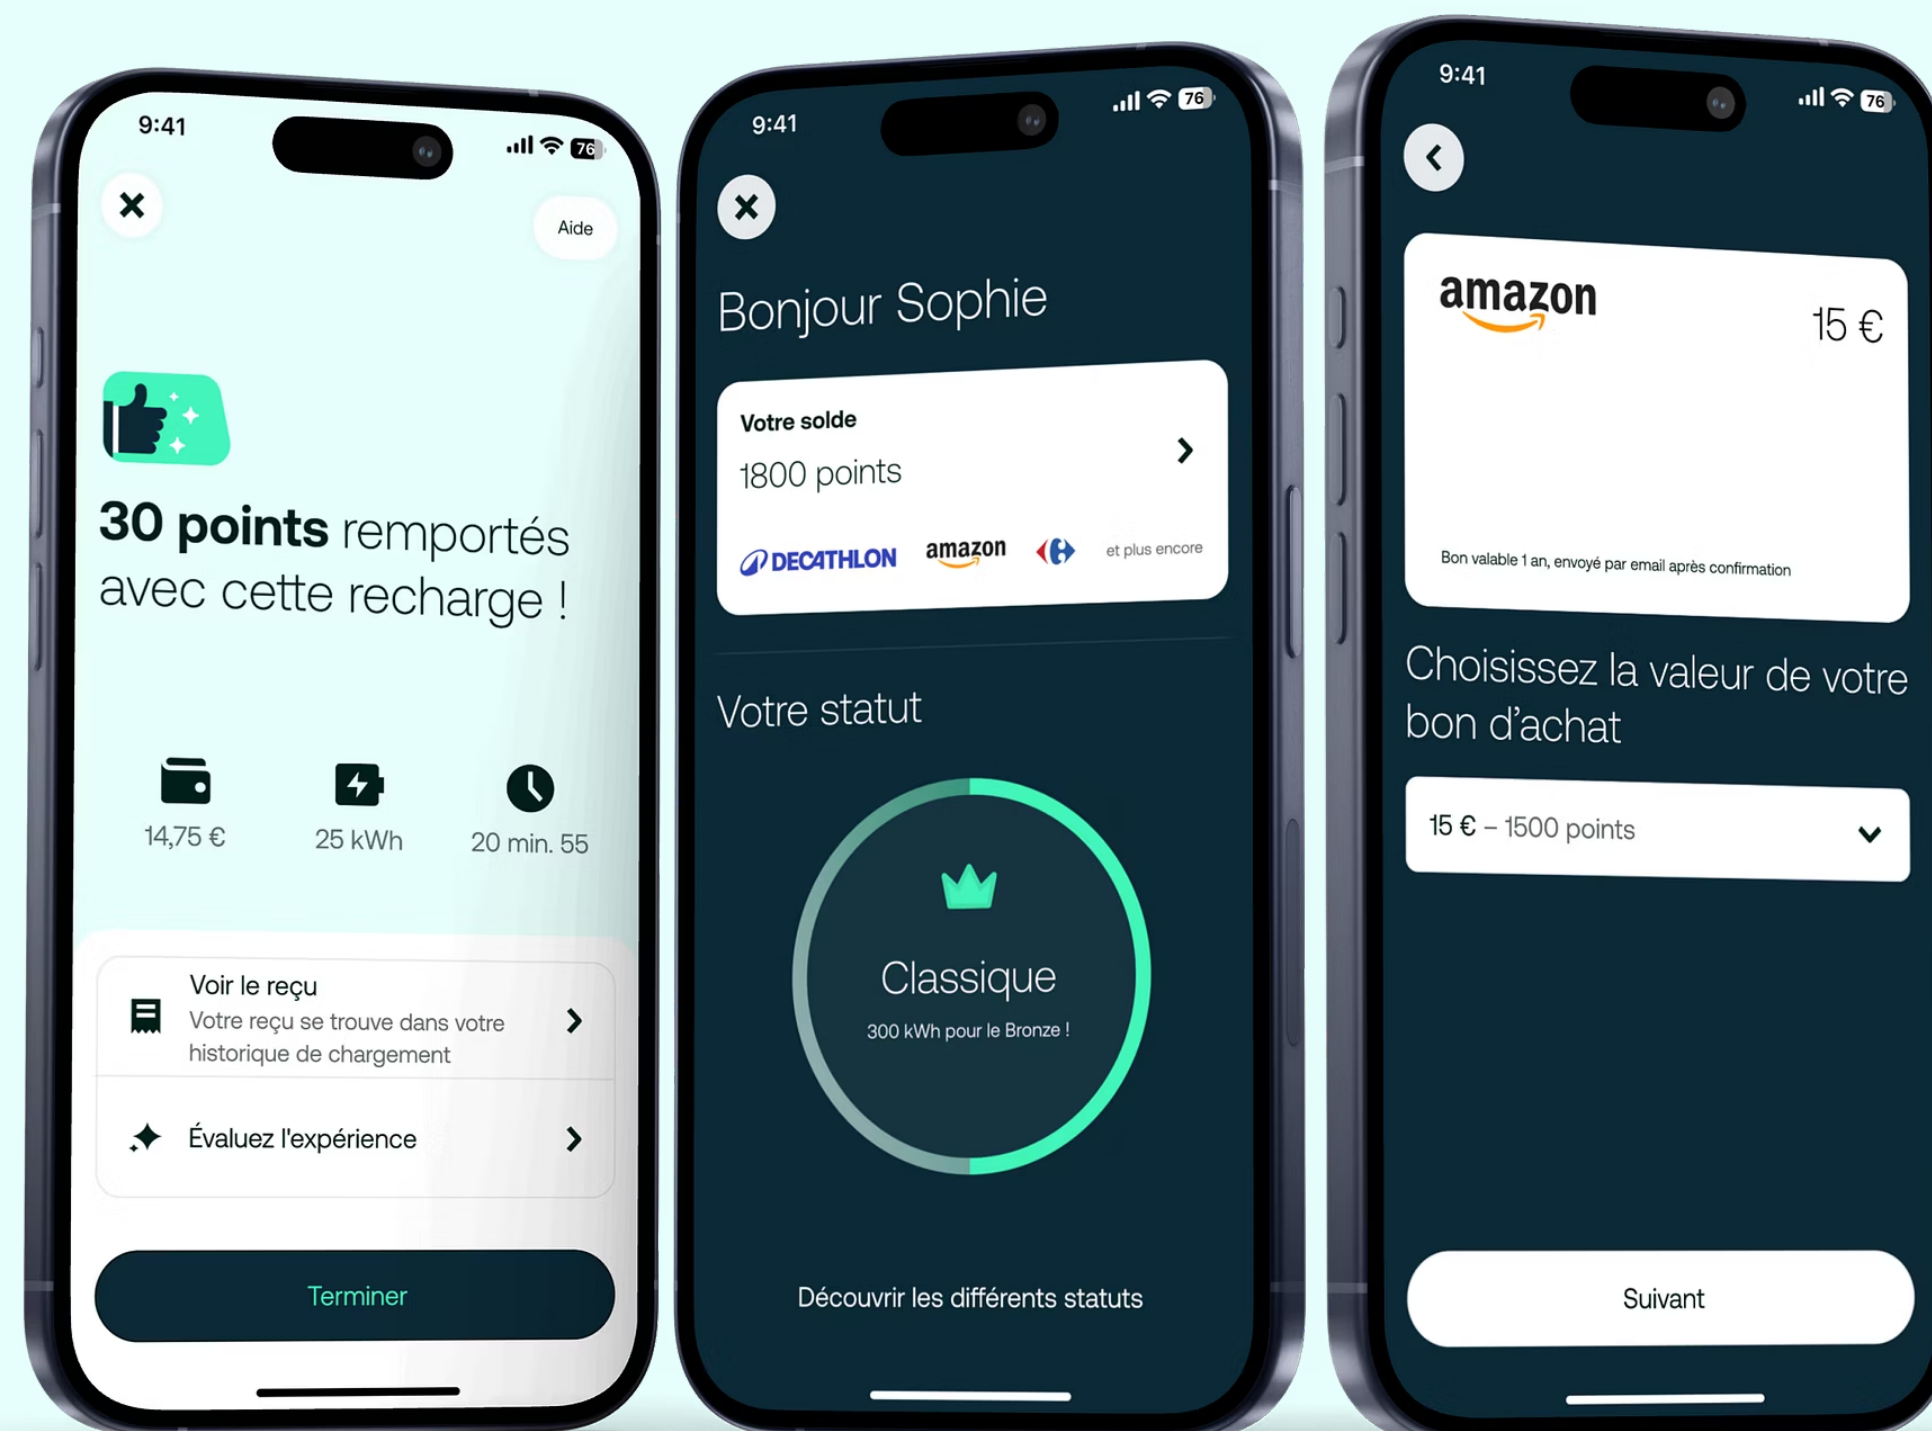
9:41

76

Aide

30 points remportés avec cette recharge !

14,75 €

25 kWh

20 min. 55

Voir le reçu

Votre reçu se trouve dans votre historique de chargement

Évaluez l'expérience

Terminer

9:41

76

Bonjour Sophie

Votre solde

1800 points

DECATHLON

amazon

et plus encore

Votre statut

Classique

300 kWh pour le Bronze !

Découvrir les différents statuts

9:41

76

amazon

15 €

Bon valable 1 an, envoyé par email après confirmation

Choisissez la valeur de votre bon d'achat

15 € – 1500 points

Suivant